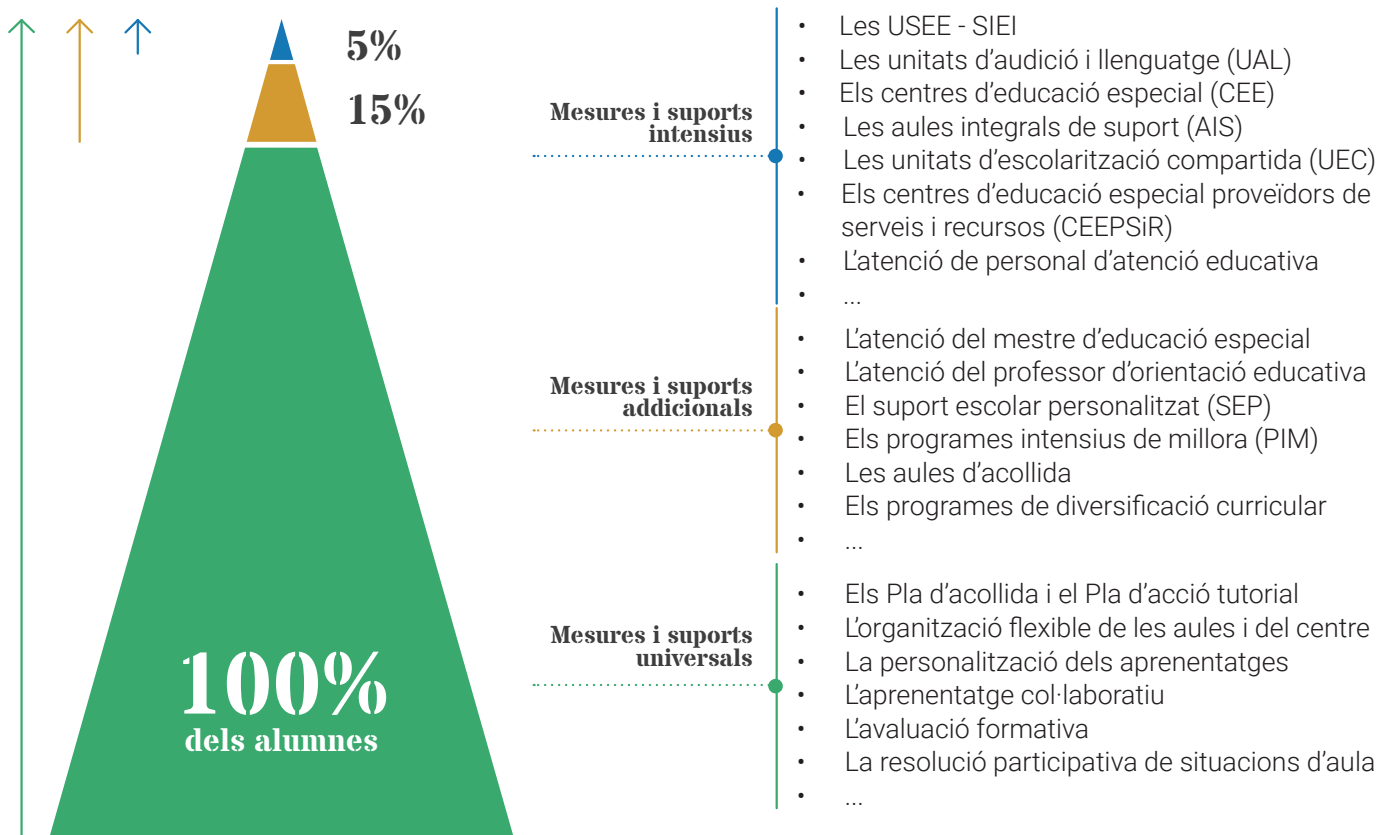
5%

15%

100%
dels alumnes

Mesures i suports intensius

- Les USEE - SIEI
- Les unitats d’audició i llenguatge (UAL)
- Els centres d’educació especial (CEE)
- Les aules integrals de suport (AIS)
- Les unitats d’escolarització compartida (UEC)
- Els centres d’educació especial proveïdors de serveis i recursos (CEEPSiR)
- L’atenció de personal d’atenció educativa
- ...

Mesures i suports addicionals

- L’atenció del mestre d’educació especial
- L’atenció del professor d’orientació educativa
- El suport escolar personalitzat (SEP)
- Els programes intensius de millora (PIM)
- Les aules d’acollida
- Els programes de diversificació curricular
- ...

Mesures i suports universals

- Els Pla d’acollida i el Pla d’acció tutorial
- L’organització flexible de les aules i del centre
- La personalització dels aprenentatges
- L’aprenentatge col·laboratiu
- L’avaluació formativa
- La resolució participativa de situacions d’aula
- ...